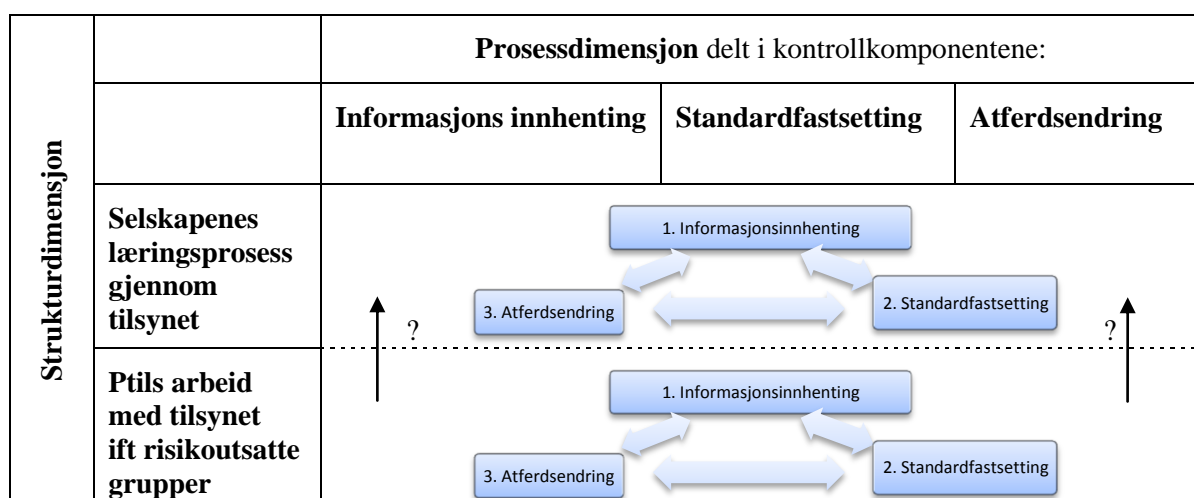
| Strukturdimensjon | | **Prosessdimensjon** delt i kontrollkomponentene: | | |
|---|---|---|---|---|
| | | **Informasjons innhenting** | **Standardfastsetting** | **Atferdsendring** |
| | **Selskapenes læringsprosess gjennom tilsynet** | 1. Informasjonsinnhenting<br>3. Atferdsendring<br>2. Standardfastsetting<br>? ? | | |
| | **Ptils arbeid med tilsynet ift risikoutsatte grupper** | 1. Informasjonsinnhenting<br>3. Atferdsendring<br>2. Standardfastsetting | | |